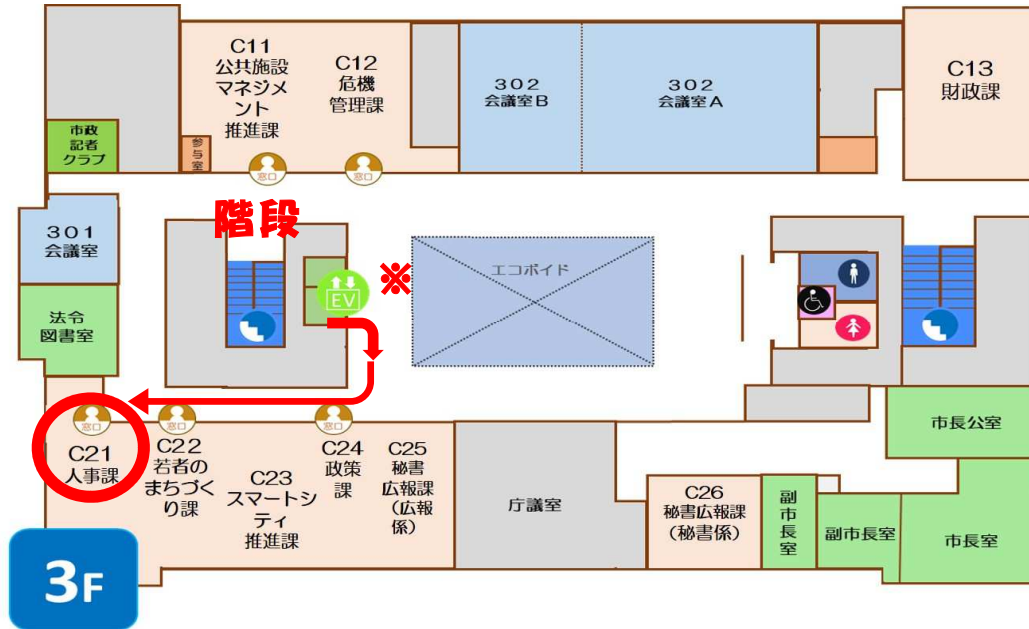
C11
公共施設マネジメント推進課

C12
危機管理課

302
会議室B

302
会議室A

C13
財政課

市政記者クラブ

参与室

窓口

窓口

階段

301
会議室

EV

※

エコボイド

法令図書室

窓口

窓口

窓口

C21
人事課

C22
若者のまちづくり課

C23
スマートシティ推進課

C24
政策課

C25
秘書広報課（広報係）

庁議室

C26
秘書広報課（秘書係）

副市長室

副市長室

市長公室

市長室

3F